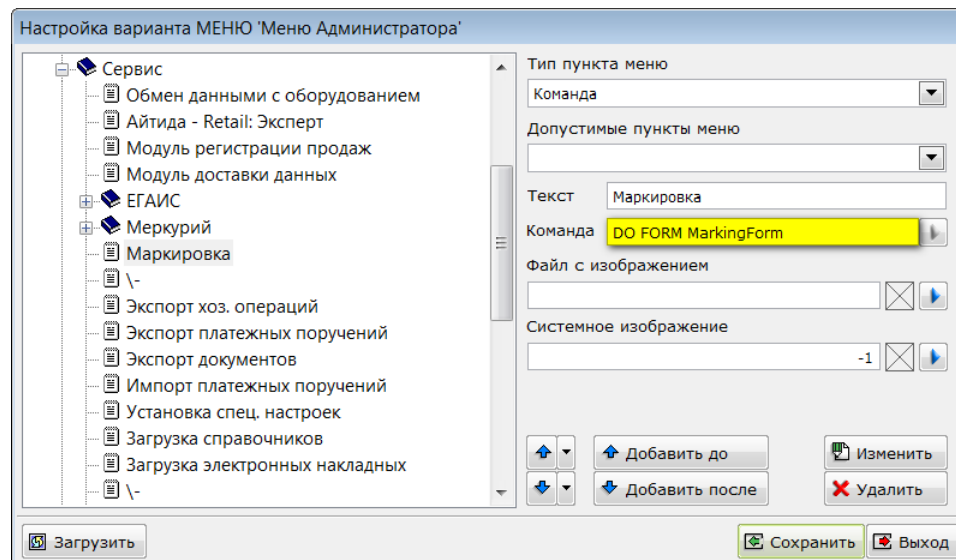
Настройка варианта МЕНЮ 'Меню Администратора'

Сервис
Обмен данными с оборудованием
Айтида - Retail: Эксперт
Модуль регистрации продаж
Модуль доставки данных
ЕГАИС
Меркурий
Маркировка
\-
Экспорт хоз. операций
Экспорт платежных поручений
Экспорт документов
Импорт платежных поручений
Установка спец. настроек
Загрузка справочников
Загрузка электронных накладных
\-

Тип пункта меню
Команда
Допустимые пункты меню
Текст Маркировка
Команда DO FORM MarkingForm
Файл с изображением
Системное изображение
-1

Добавить до
Добавить после
Изменить
Удалить

Загрузить
Сохранить
Выход